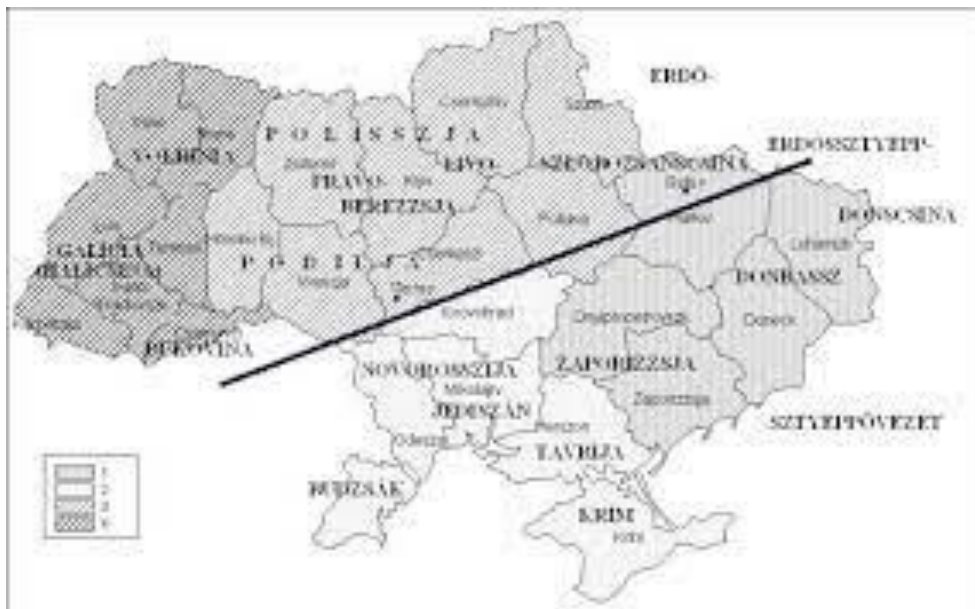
ERDŐ-

ERDŐSZTYEPP-

VOLHÍNIA

POLISSZJA

GALÍCIA

PODILJA

BUKOVINA

NOVOROSSZIJA

JEDISZÁN

ZAPORIZZSJA

DONBASSZ

DONSCSINA

TAVRIJA

BUDZSÁK

KRÍM

SZTYEPPÖVEZET

Kirovohrad

Mikolajiv

Odessza

Herszon

Zaporizzsja

Dnyipropetrovszk

Donyeck

Luhanszk

Poltava

Harkiv

Szumi

Csernyihiv

Kijev

Zsitomir

Vinnicja

Cserkaszi

Rivne

Lviv

Ternopil

Csernyivci

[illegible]